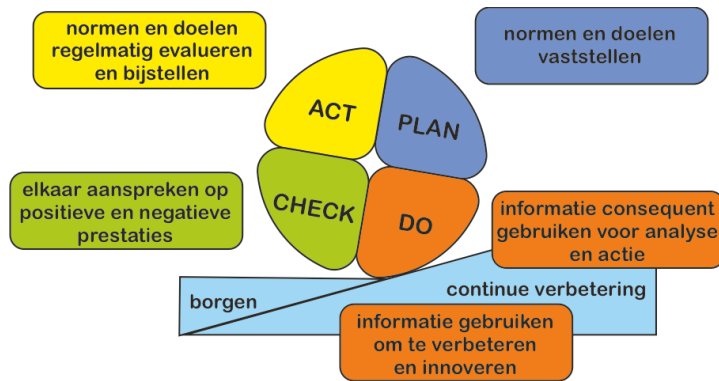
normen en doelen regelmatig evalueren en bijstellen

normen en doelen vaststellen

ACT

PLAN

CHECK

DO

elkaar aanspreken op positieve en negatieve prestaties

informatie consequent gebruiken voor analyse en actie

borgen

continue verbetering

informatie gebruiken om te verbeteren en innoveren